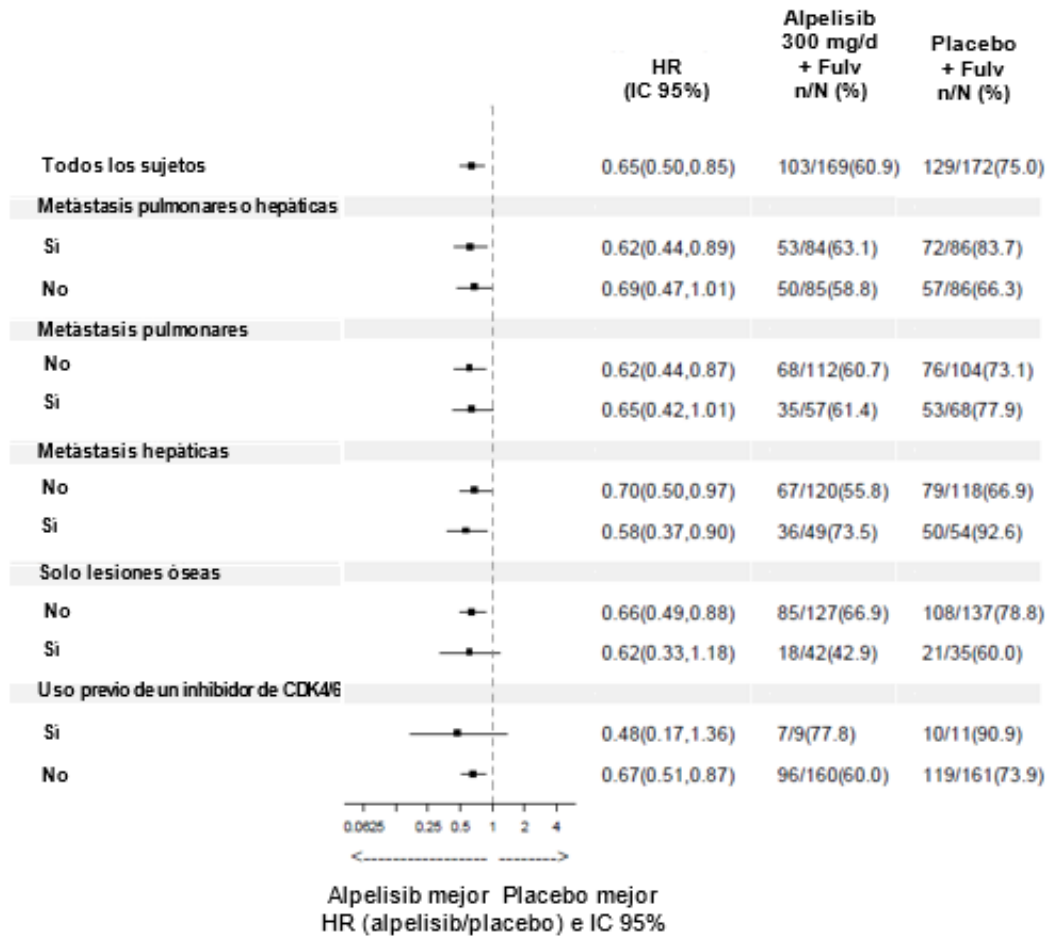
| | HR (IC 95%) | Alpelisib 300 mg/d + Fulv n/N (%) | Placebo + Fulv n/N (%) |
|---|---|---|---|
| Todos los sujetos | 0.65(0.50,0.85) | 103/169(60.9) | 129/172(75.0) |
| Metástasis pulmonares o hepáticas | | | |
| Si | 0.62(0.44,0.89) | 53/84(63.1) | 72/86(83.7) |
| No | 0.69(0.47,1.01) | 50/85(58.8) | 57/86(66.3) |
| Metástasis pulmonares | | | |
| No | 0.62(0.44,0.87) | 68/112(60.7) | 76/104(73.1) |
| Si | 0.65(0.42,1.01) | 35/57(61.4) | 53/68(77.9) |
| Metástasis hepáticas | | | |
| No | 0.70(0.50,0.97) | 67/120(55.8) | 79/118(66.9) |
| Si | 0.58(0.37,0.90) | 36/49(73.5) | 50/54(92.6) |
| Solo lesiones óseas | | | |
| No | 0.66(0.49,0.88) | 85/127(66.9) | 108/137(78.8) |
| Si | 0.62(0.33,1.18) | 18/42(42.9) | 21/35(60.0) |
| Uso previo de un inhibidor de CDK4/6 | | | |
| Si | 0.48(0.17,1.36) | 7/9(77.8) | 10/11(90.9) |
| No | 0.67(0.51,0.87) | 96/160(60.0) | 119/161(73.9) |

0.0625 0.25 0.5 1 2 4

<---------------- -------->

Alpelisib mejor Placebo mejor
HR (alpelisib/placebo) e IC 95%